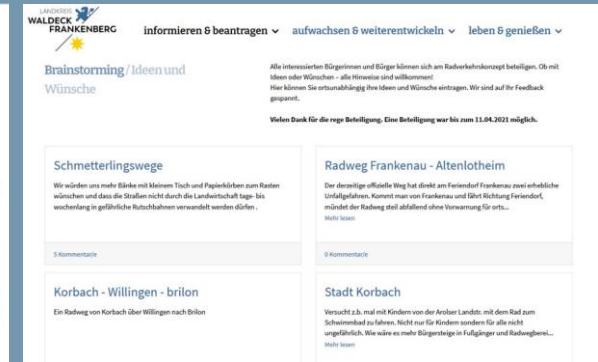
LANDKREIS
WALDECK FRANKENBERG

informieren & beantragen ⌄ aufwachsen & weiterentwickeln ⌄ leben & genießen ⌄

Brainstorming / Ideen und Wünsche

Alle interessierten Bürgerinnen und Bürger können sich am Radverkehrskonzept beteiligen. Ob mit Ideen oder Wünschen – alle Hinweise sind willkommen!
Hier können Sie ortsunabhängig ihre Ideen und Wünsche eintragen. Wir sind auf Ihr Feedback gespannt.

Vielen Dank für die rege Beteiligung. Eine Beteiligung war bis zum 11.04.2021 möglich.

Schmetterlingswege

Wir würden uns mehr Bänke mit kleinem Tisch und Papierkörben zum Rasten wünschen und dass die Straßen nicht durch die Landwirtschaft tage- bis wochenlang in gefährliche Rutschbahnen verwandelt werden dürfen .

5 Kommentare

Radweg Frankenau - Altenlotheim

Der derzeitige offizielle Weg hat direkt am Feriendorf Frankenau zwei erhebliche Unfallgefahren. Kommt man von Frankenau und fährt Richtung Feriendorf, mündet der Radweg steil abfallend ohne Vorwarnung für orts...

Mehr lesen

0 Kommentare

Korbach - Willingen - brilon

Ein Radweg von Korbach über Willingen nach Brilon

Stadt Korbach

Versucht z.b. mal mit Kindern von der Arolser Landstr. mit dem Rad zum Schwimmbad zu fahren. Nicht nur für Kindern sondern für alle nicht ungefährlich. Wie wäre es mehr Bürgersteige in Fußgänger und Radwegberei...

Mehr lesen